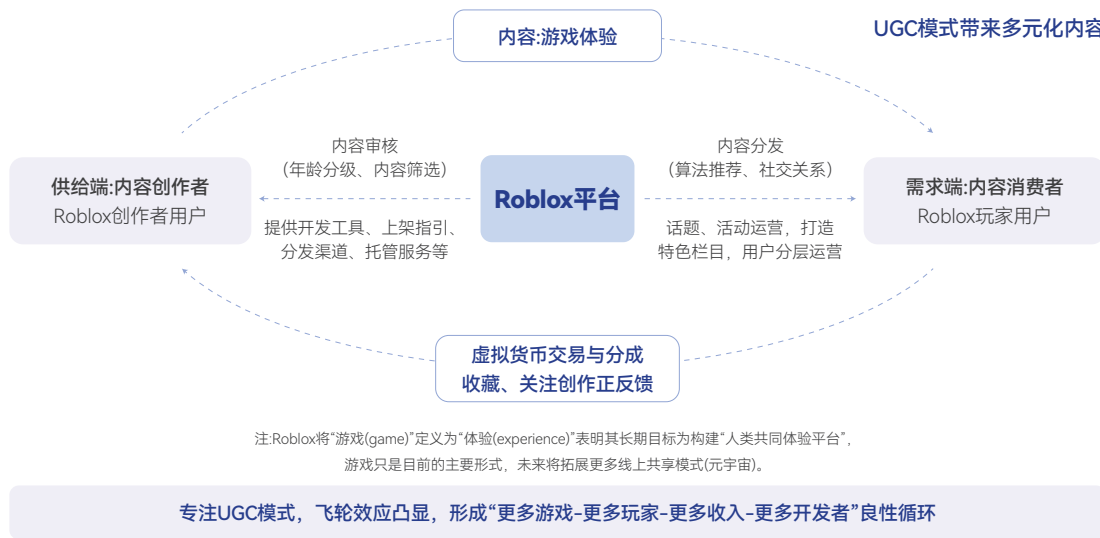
UGC模式带来多元化内容

内容:游戏体验

供给端:内容创作者
Roblox创作者用户

内容审核
(年龄分级、内容筛选)

提供开发工具、上架指引、分发渠道、托管服务等

Roblox平台

内容分发
(算法推荐、社交关系)

话题、活动运营，打造特色栏目，用户分层运营

需求端:内容消费者
Roblox玩家用户

虚拟货币交易与分成
收藏、关注创作正反馈

注:Roblox将“游戏(game)”定义为“体验(experience)”表明其长期目标为构建“人类共同体验平台”，游戏只是目前的主要形式，未来将拓展更多线上共享模式(元宇宙)。

专注UGC模式，飞轮效应凸显，形成“更多游戏-更多玩家-更多收入-更多开发者”良性循环